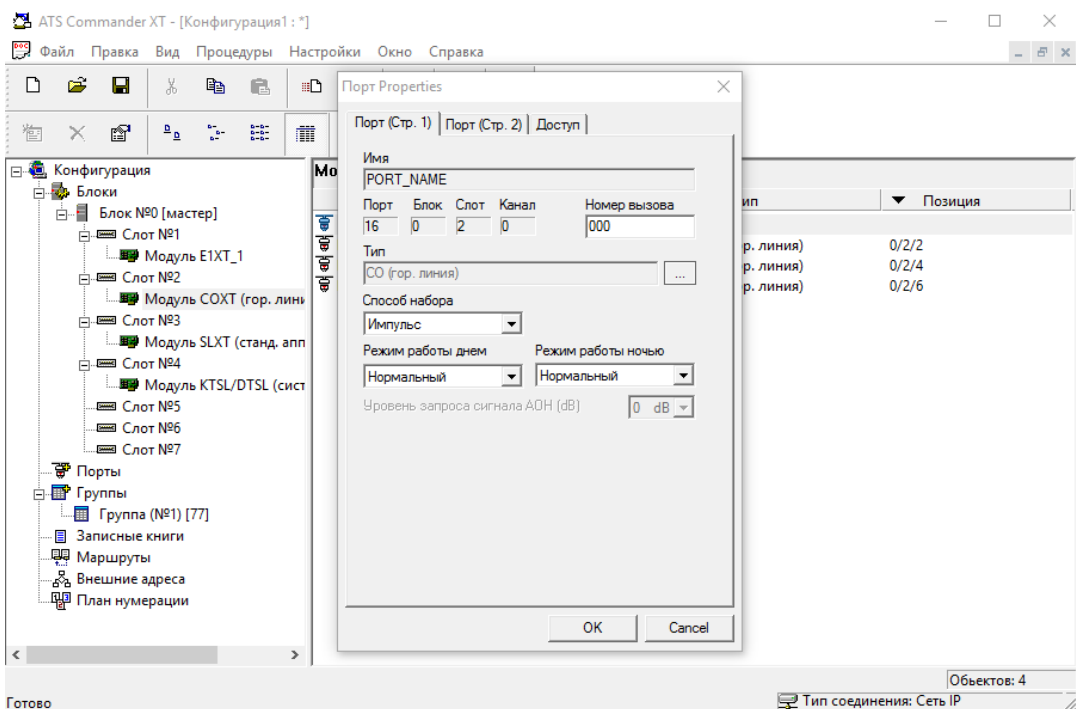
ATS Commander XT - [Конфигурация1 : *]

Файл Правка Вид Процедуры Настройки Окно Справка

Конфигурация
Блоки
Блок №0 [мастер]
Слот №1
Модуль E1XT_1
Слот №2
Модуль COXT (гор. лини
Слот №3
Модуль SLXT (станд. апп
Слот №4
Модуль KTSL/DTSL (сист
Слот №5
Слот №6
Слот №7
Порты
Группы
Группа (№1) [77]
Записные книги
Маршруты
Внешние адреса
План нумерации

Мо

ип | Позиция
р. линия) | 0/2/2
р. линия) | 0/2/4
р. линия) | 0/2/6

Порт Properties

Порт (Стр. 1) | Порт (Стр. 2) | Доступ

Имя
PORT_NAME

Порт Блок Слот Канал Номер вызова
16 0 2 0 000

Тип
CO (гор. линия) ...

Способ набора
Импульс

Режим работы днем Режим работы ночью
Нормальный Нормальный

Уровень запроса сигнала АОН (dB) 0 dB

OK Cancel

Объектов: 4

Готово

Тип соединения: Сеть IP